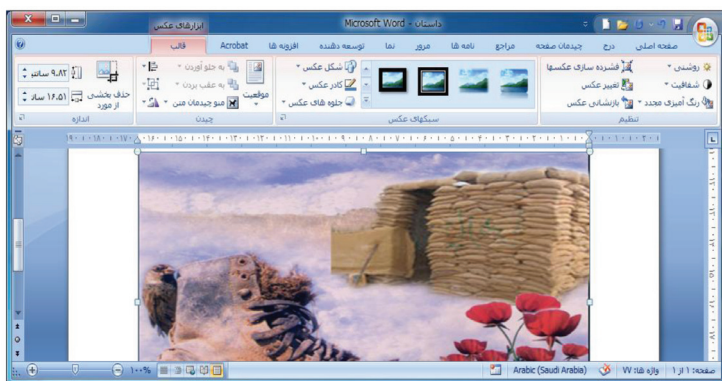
ابزارهای عکس
Microsoft Word - داستان
صفحه اصلی درج چیدمان صفحه مراجع نامه ها مرور نما توسعه دهنده افزونه ها Acrobat قالب
روشنی فشرده سازی عکسها
شفافیت تغییر عکس
رنگ آمیزی مجدد بازنشانی عکس
تنظیم
سبکهای عکس
شکل عکس
کادر عکس
جلوه های عکس
موقعیت
به جلو آوردن
به عقب بردن
منو چیدمان متن
چیدن
حذف بخشی از مورد
۹.۸۲ سانتی
۱۶.۵۱ سانتی
اندازه
صفحه: ۱ از ۱ واژه ها: ۷ Arabic (Saudi Arabia) ۱۰۰%